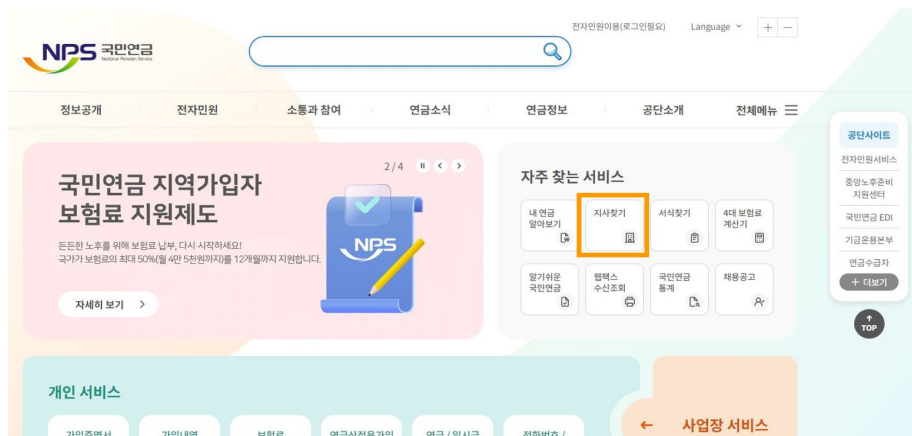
NPS 국민연금
National Pension Service

전자민원이용(로그인필요) Language + —

정보공개 전자민원 소통과 참여 연금소식 연금정보 공단소개 전체메뉴

2 / 4

국민연금 지역가입자 보험료 지원제도

든든한 노후를 위해 보험료 납부, 다시 시작하세요!
국가가 보험료의 최대 50%(월 4만 5천원까지)를 12개월까지 지원합니다.

자세히 보기 >

NPS

자주 찾는 서비스

내 연금 알아보기
지사찾기
서식찾기
4대 보험료 계산기
알기쉬운 국민연금
팩스 수신조회
국민연금 통계
채용공고

공단사이트
전자민원서비스
중앙노후준비 지원센터
국민연금 EDI
기금운용본부
연금수급자
+ 더보기

TOP

개인 서비스

← 사업장 서비스

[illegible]